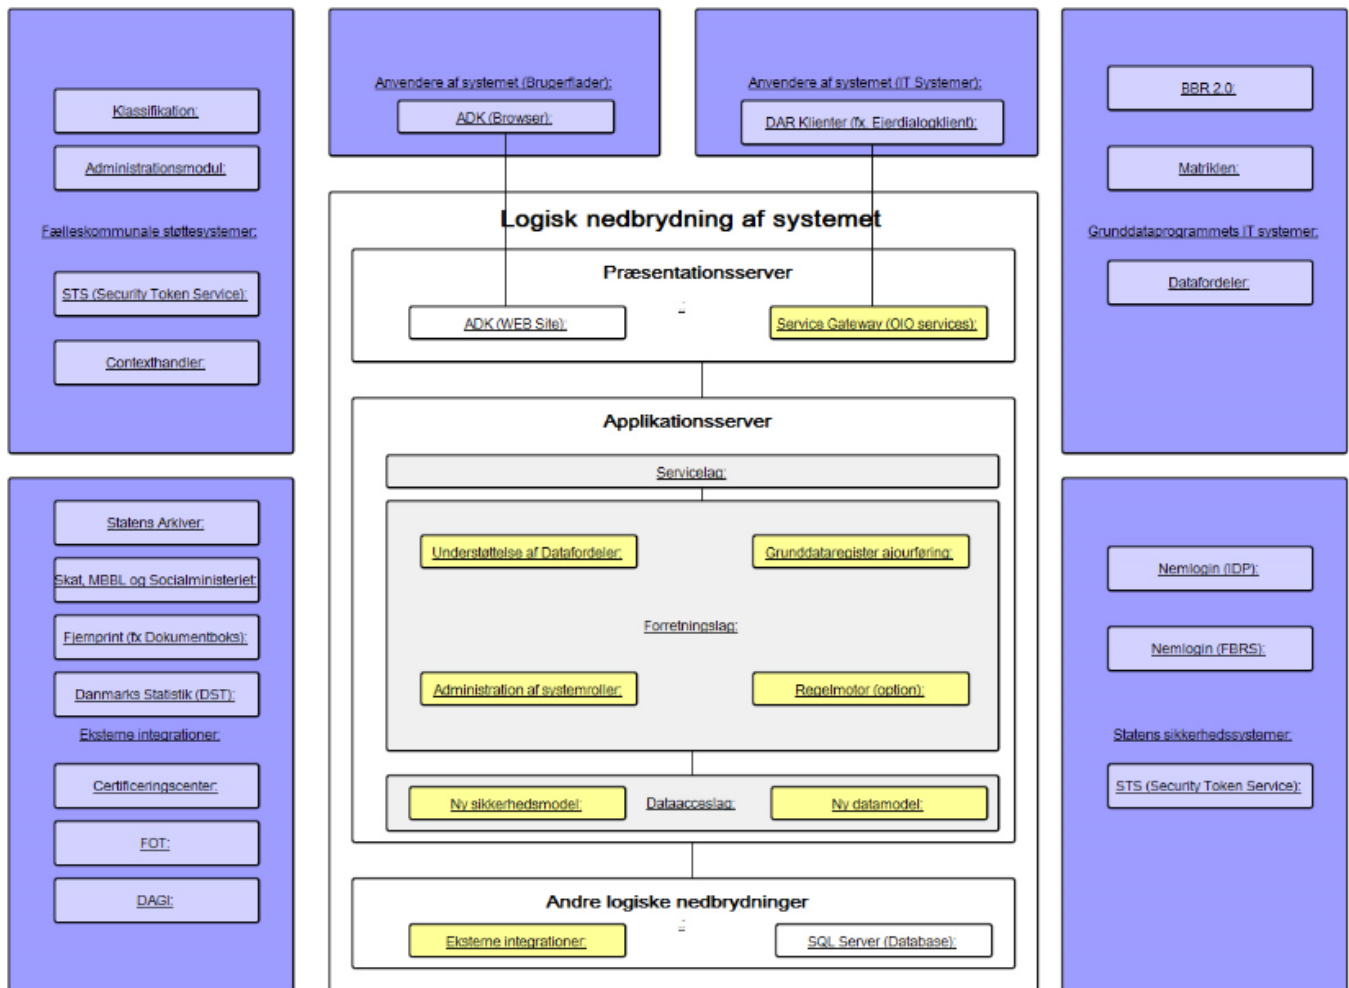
Klassifikation:

Administrationsmodul:

Fælleskommunale støttesystemer:

STS (Security Token Service):

Contexthandler:

Anvendere af systemet (Brugerflader):

ADK (Browser):

Anvendere af systemet (IT Systemer):

DAR Klienter (fx. Ejerdialogklient):

BBR 2.0:

Matriklen:

Grunddataprogrammets IT systemer:

Datafordeler:

Logisk nedbrydning af systemet

Præsentationsserver

ADK (WEB Site):

:

Service Gateway (OIO services):

Applikationsserver

Servicelag:

Understøttelse af Datafordeler:

Grunddataregister ajourføring:

Forretningslag:

Administration af systemroller:

Regelmotor (option):

Ny sikkerhedsmodel:

Dataaccesslag:

Ny datamodel:

Andre logiske nedbrydninger

Eksterne integrationer:

:

SQL Server (Database):

Statens Arkiver:

Skat, MBBL og Socialministeriet:

Fjernprint (fx Dokumentboks):

Danmarks Statistik (DST):

Eksterne integrationer:

Certificeringscenter:

FOT:

DAGI:

Nemlogin (IDP):

Nemlogin (FBRS):

Statens sikkerhedssystemer:

STS (Security Token Service):